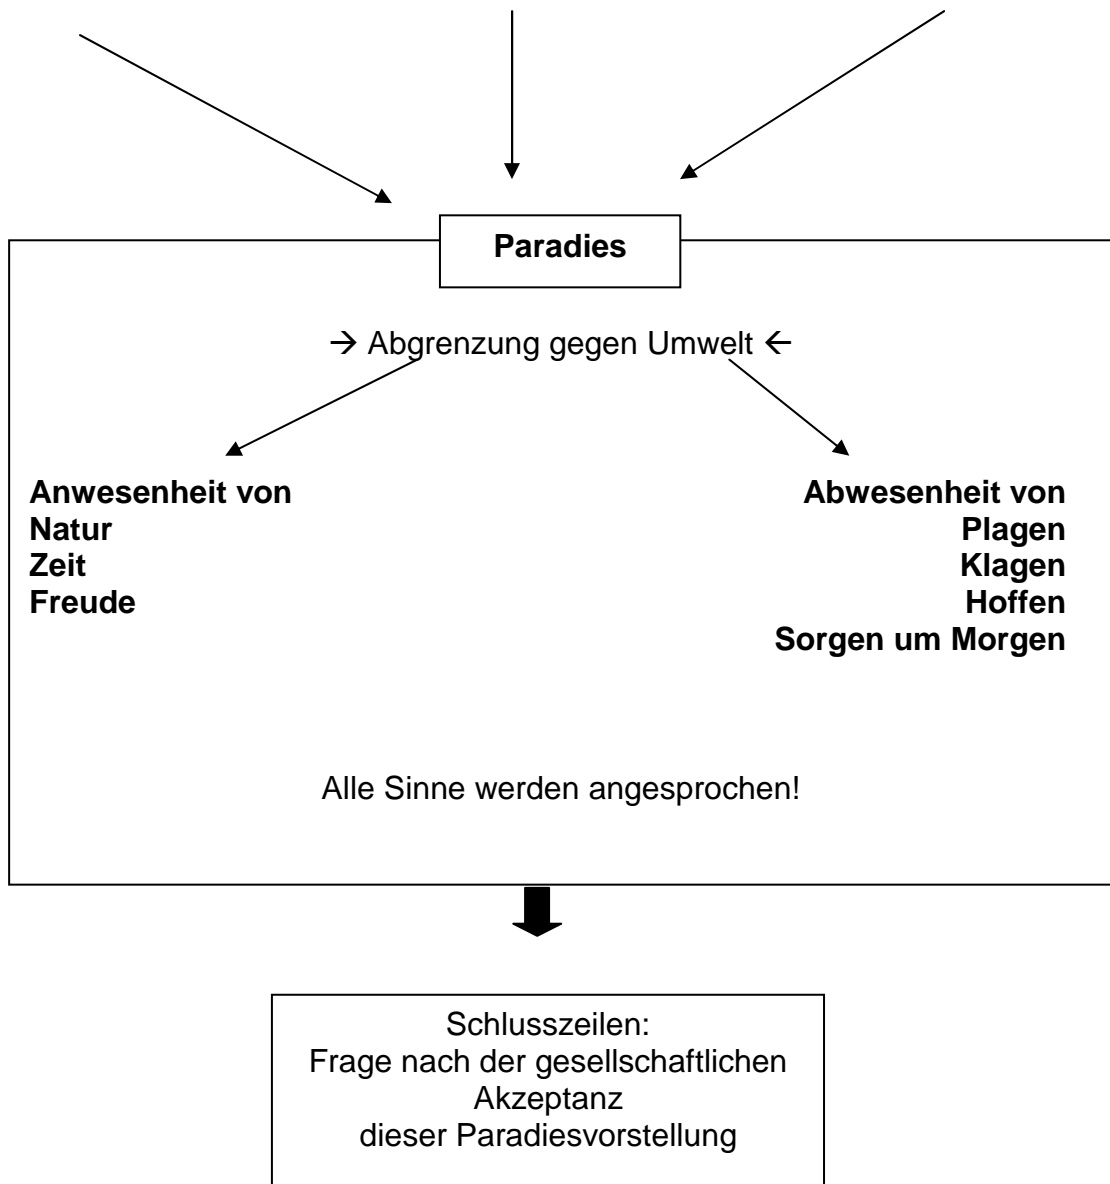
Paradies

→ Abgrenzung gegen Umwelt ←

Anwesenheit von
Natur
Zeit
Freude

Abwesenheit von
Plagen
Klagen
Hoffen
Sorgen um Morgen

Alle Sinne werden angesprochen!

Schlusszeilen:
Frage nach der gesellschaftlichen Akzeptanz dieser Paradiesvorstellung